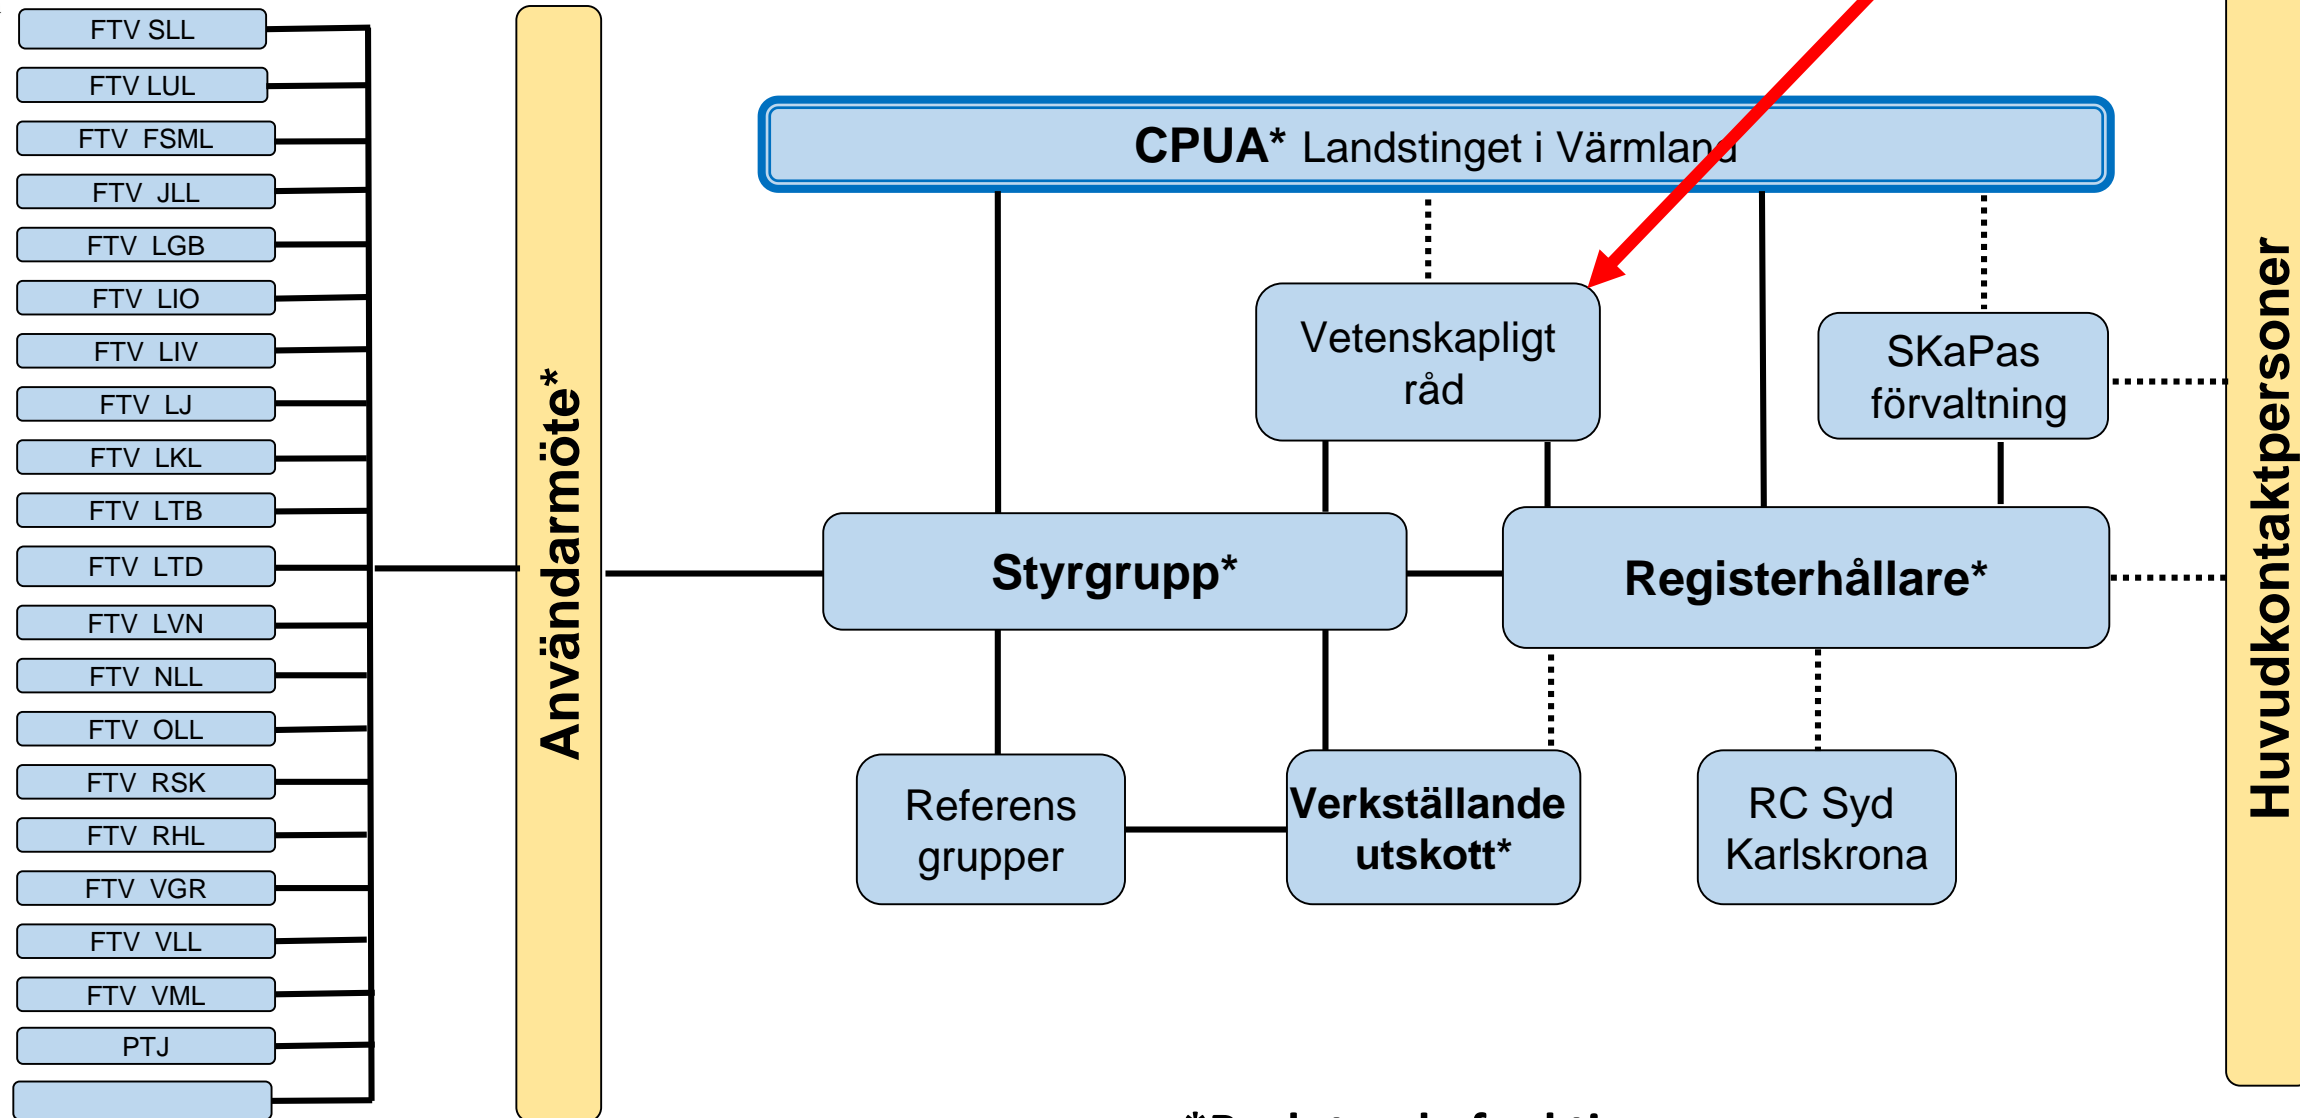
FTV SLL

FTV LUL

FTV FSML

FTV JLL

FTV LGB

FTV LIO

FTV LIV

FTV LJ

FTV LKL

FTV LTB

FTV LTD

FTV LVN

FTV NLL

FTV OLL

FTV RSK

FTV RHL

FTV VGR

FTV VLL

FTV VML

PTJ

Användarmöte*

CPUA* Landstinget i Värmland

Vetenskapligt råd

SKaPas förvaltning

Styrgrupp*

Registerhållare*

Referens grupper

Verkställande utskott*

RC Syd Karlskrona

Huvudkontaktpersoner

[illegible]